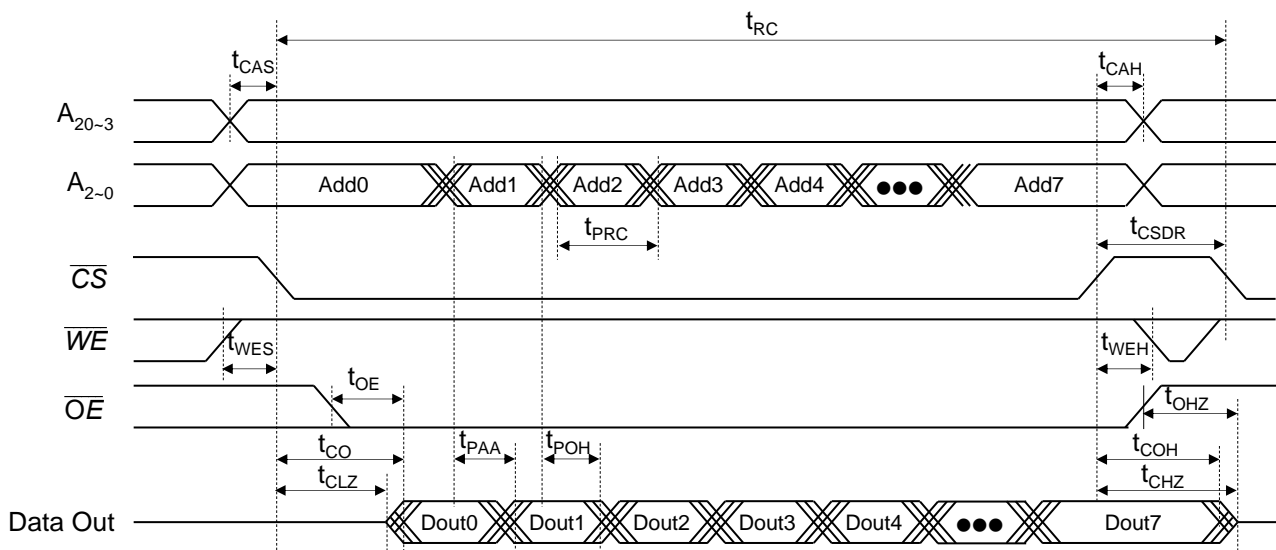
$t_{RC}$

$t_{CAS}$

$t_{CAH}$

$A_{20\sim3}$

$A_{2\sim0}$

Add0

Add1

Add2

Add3

Add4

●●●

Add7

$t_{PRC}$

$t_{CSDR}$

$\overline{CS}$

$\overline{WE}$

$t_{WES}$

$t_{WEH}$

$t_{OE}$

$\overline{OE}$

$t_{OHZ}$

$t_{CO}$

$t_{PAA}$

$t_{POH}$

$t_{COH}$

$t_{CLZ}$

$t_{CHZ}$

Data Out

Dout0

Dout1

Dout2

Dout3

Dout4

●●●

Dout7